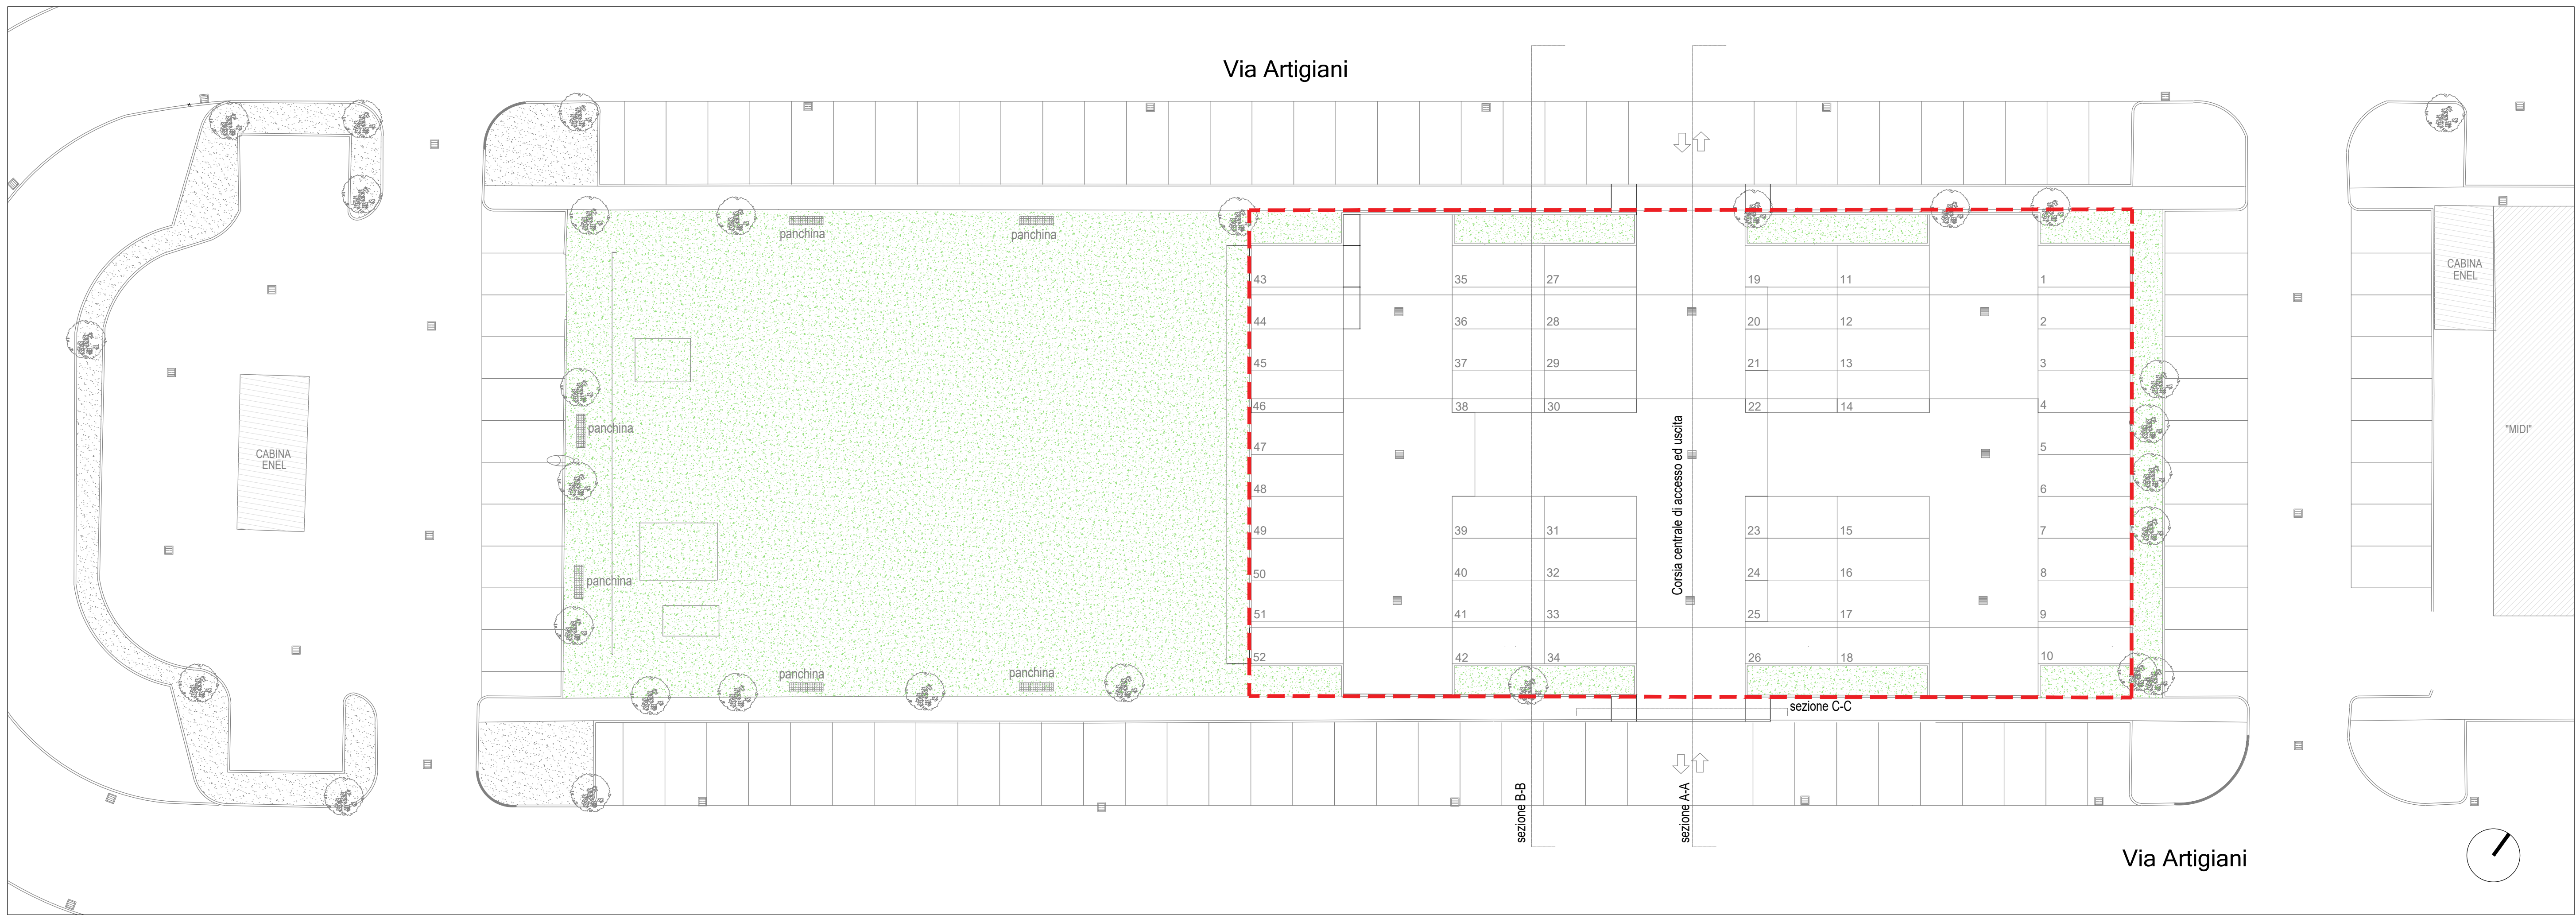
Via Artigiani

CABINA ENEL

panchina

panchina

panchina

panchina

panchina

panchina

43
44
45
46
47
48
49
50
51
52

35
36
37
38
39
40
41
42

27
28
29
30
31
32
33
34

Corsia centrale di accesso ed uscita

19
20
21
22
23
24
25
26

11
12
13
14
15
16
17
18

1
2
3
4
5
6
7
8
9
10

CABINA ENEL

"MIDI"

sezione C-C

sezione B-B

sezione A-A

Via Artigiani